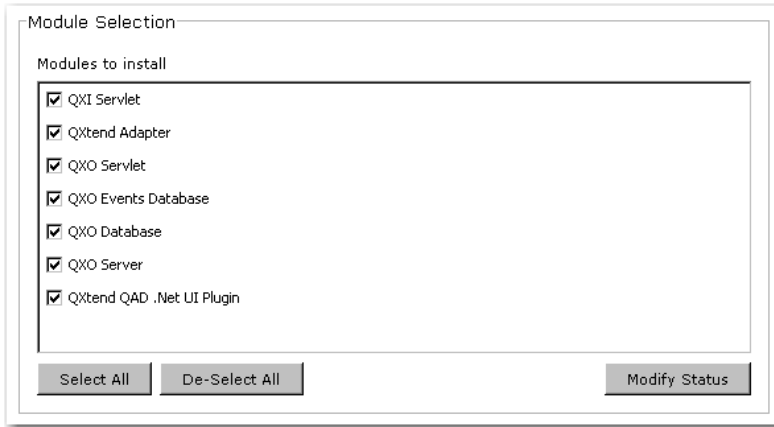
Module Selection

Modules to install

☑ QXI Servlet
☑ QXtend Adapter
☑ QXO Servlet
☑ QXO Events Database
☑ QXO Database
☑ QXO Server
☑ QXtend QAD .Net UI Plugin

Select All | De-Select All | Modify Status